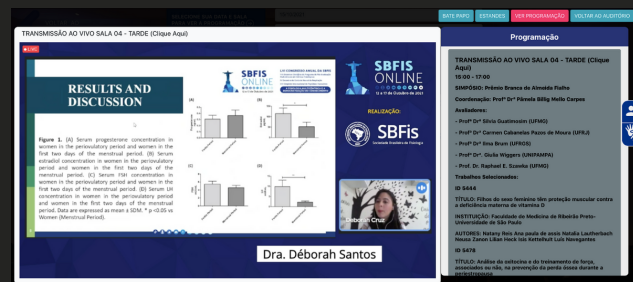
BATE PAPO ESTANDES VER PROGRAMAÇÃO VOLTAR AO AUDITÓRIO

TRANSMISSÃO AO VIVO SALA 04 - TARDE (Clique Aqui)

LIVE

RESULTS AND DISCUSSION

Figure 1. (A) Serum progesterone concentration in women in the periovulatory period and women in the first two days of the menstrual period. (B) Serum estradiol concentration in women in the periovulatory period and women in the first two days of the menstrual period. (C) Serum FSH concentration in women in the periovulatory period and women in the first two days of the menstrual period. (D) Serum LH concentration in women in the periovulatory period and women in the first two days of the menstrual period. Data are expressed as mean ± SDM. * p<0.05 vs Women (Menstrual Period).

(A) (B) (C) (D)

SBFIS ONLINE

SBFIS ONLINE

REALIZAÇÃO:

SBFis

Deborah Cruz

Dra. Déborah Santos

Programação

TRANSMISSÃO AO VIVO SALA 04 - TARDE (Clique Aqui)

10:00 - 17:00

SIMPÓSIO: Prêmio Branca de Almeida Fialho

Coordenação: Profª Drª Pâmela Billig Mello Carpes

Avaliadores:

- Profª Drª Silvia Gustavsson (UFMG)

- Profª Drª Carmen Cabanelas Pazos de Moura (UFRJ)

- Profª Drª Ima Brum (UFRGS)

- Profª Drª. Giulia Wiggers (UNIPAMPA)

- Prof. Dr. Raphael E. Szawka (UFMG)

Trabalhos Selecionados:

ID 5444

TÍTULO: Filhos do sexo feminino têm proteção muscular contra a deficiência materna de vitamina D

INSTITUIÇÃO: Faculdade de Medicina de Ribeirão Preto-Universidade de São Paulo

AUTORES: Natany Reis Ana paula de assis Natália Lautherbach Heuza Zanon Lilian Heck Isis Kettelhut Luis Navegantes

ID 5478

TÍTULO: Análise da ocitocina e do treinamento de força, associados ou não, na prevenção da perda óssea durante a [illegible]